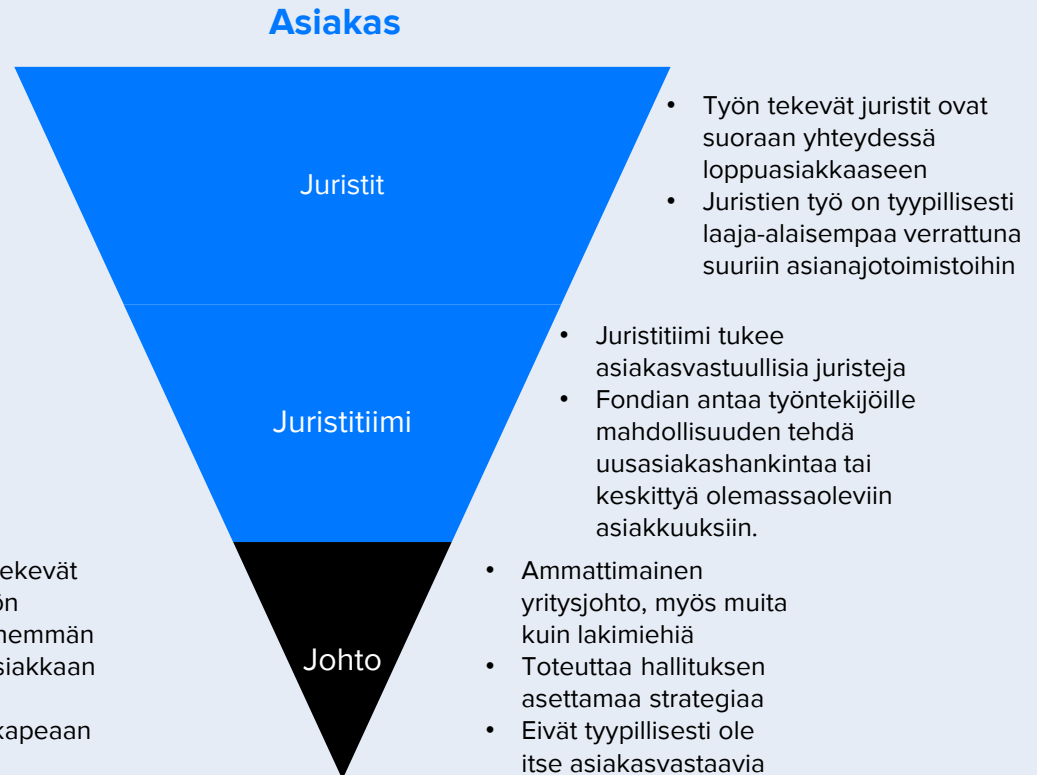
Asiakas

Juristit

Juristitiimi

Johto

- Työn tekevät juristit ovat suoraan yhteydessä loppuasiakkaaseen
- Juristien työ on tyypillisesti laaja-alaisempaa verrattuna suuriin asianajotoimistoihin

- Juristitiimi tukee asiakasvastuullisia juristeja
- Fondian antaa työntekijöille mahdollisuuden tehdä uusasiakashankintaa tai keskittyä olemassaoleviin asiakkuuksiin.

- Ammattimainen yritysjohto, myös muita kuin lakimiehiä
- Toteuttaa hallituksen asettamaa strategiaa
- Eivät tyypillisesti ole itse asiakasvastaavia

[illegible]ekevät
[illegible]ön
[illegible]nemmän
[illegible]siakkaan

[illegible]kapeaan